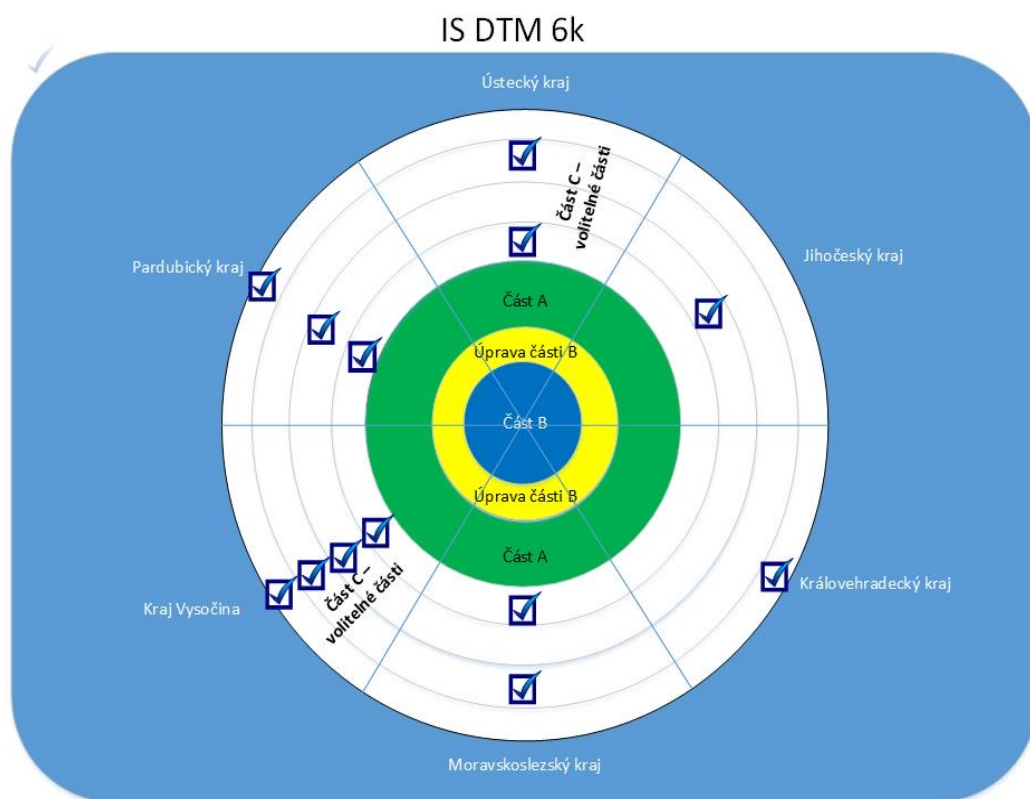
IS DTM 6k

Ústecký kraj

Část C – volitelné části

Jihočeský kraj

Pardubický kraj

Část A

Úprava části B

Část B

Úprava části B

Část A

Královehradecký kraj

Kraj Vysočina

Část C – volitelné části

Moravskoslezský kraj